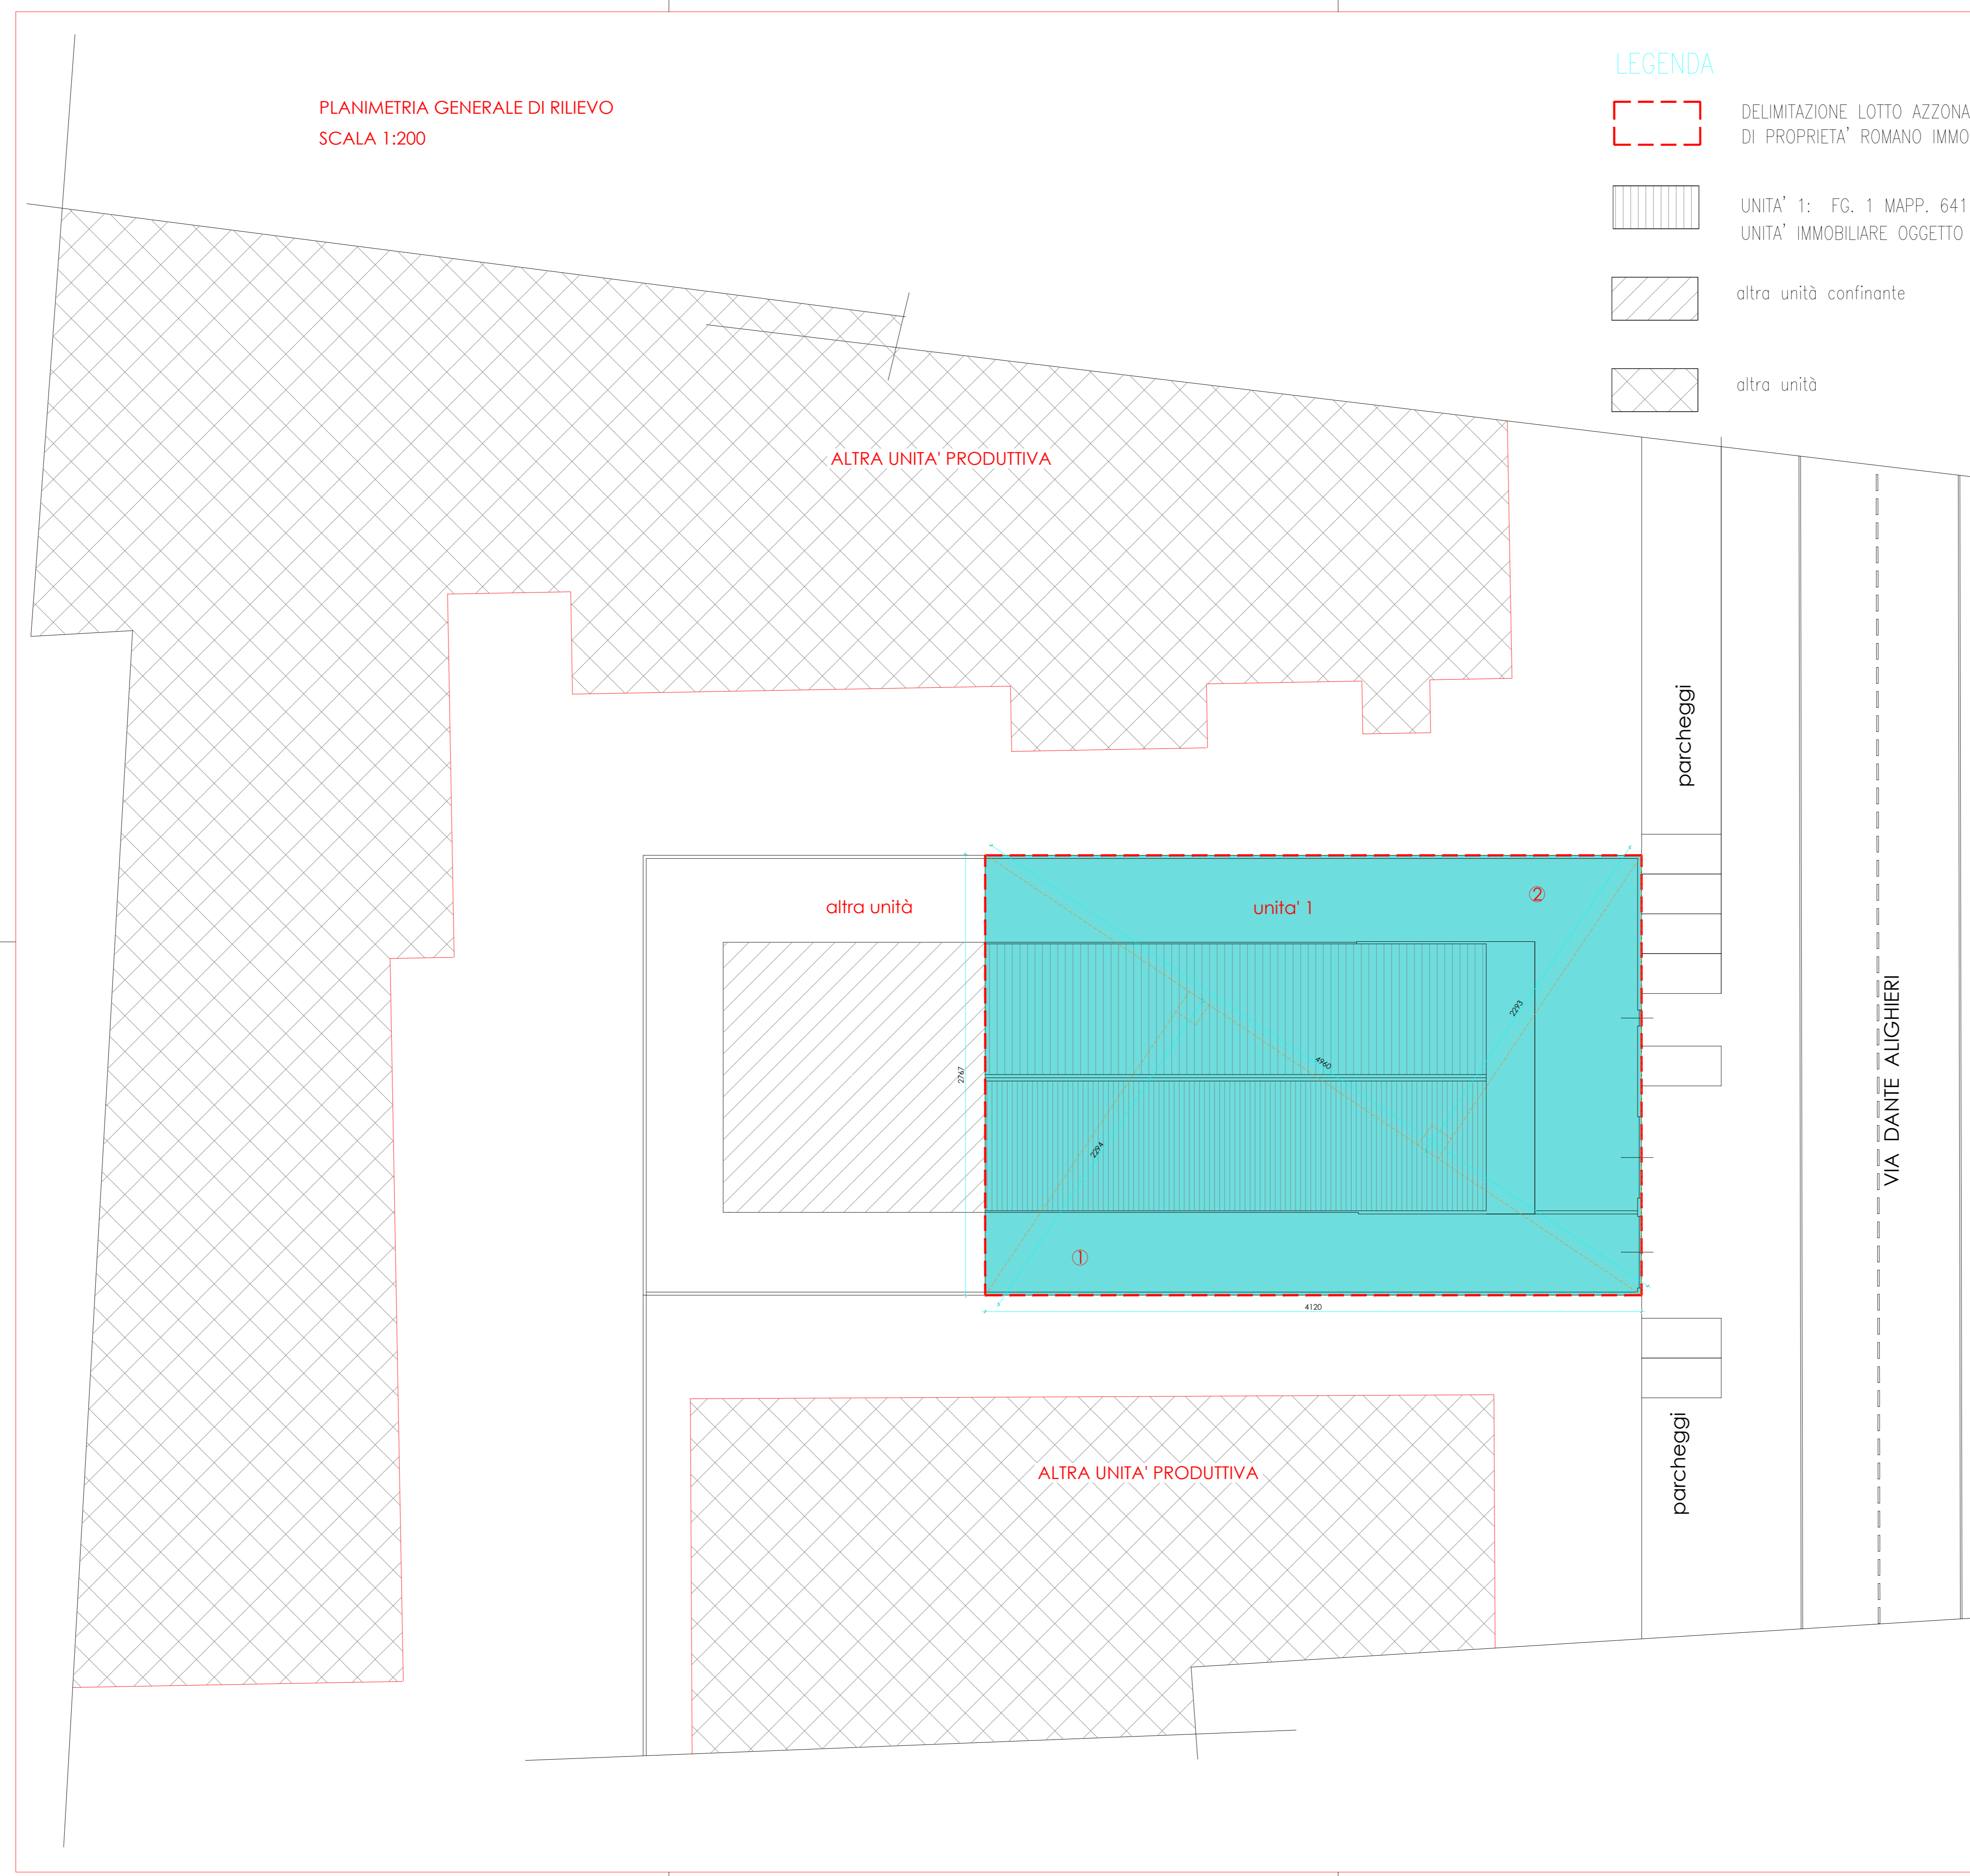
PLANIMETRIA GENERALE DI RILIEVO
SCALA 1:200

LEGENDA

DELIMITAZIONE LOTTO AZZONA
DI PROPRIETA' ROMANO IMMO

UNITA' 1: FG. 1 MAPP. 641
UNITA' IMMOBILIARE OGGETTO

altra unità confinante

altra unità

ALTRA UNITA' PRODUTTIVA

parcheggi

altra unità

unita' 1

②

2293

4960

2767

2294

①

4120

VIA DANTE ALIGHIERI

parcheggi

ALTRA UNITA' PRODUTTIVA